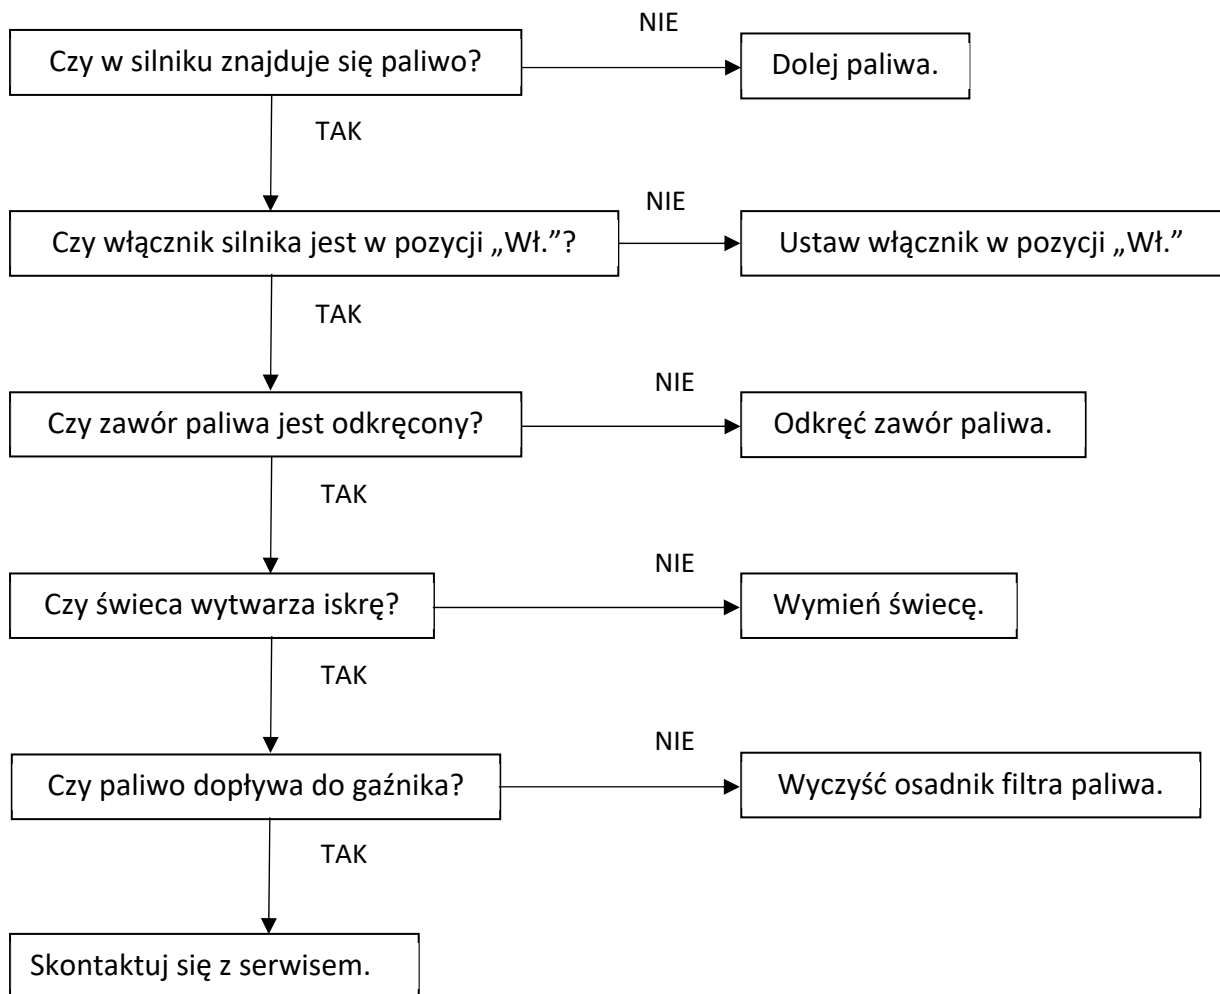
Czy w silniku znajduje się paliwo?

NIE

Dolej paliwa.

TAK

Czy włącznik silnika jest w pozycji „Wł.”?

NIE

Ustaw włącznik w pozycji „Wł.”

TAK

Czy zawór paliwa jest odkręcony?

NIE

Odkręć zawór paliwa.

TAK

Czy świeca wytwarza iskrę?

NIE

Wymień świecę.

TAK

Czy paliwo dopływa do gaźnika?

NIE

Wyczyść osadnik filtra paliwa.

TAK

Skontaktuj się z serwisem.